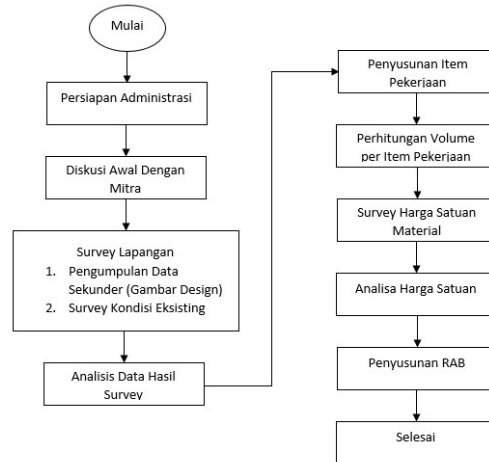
Mulai

Persiapan Administrasi

Diskusi Awal Dengan Mitra

Survey Lapangan
1. Pengumpulan Data Sekunder (Gambar Design)
2. Survey Kondisi Eksisting

Analisis Data Hasil Survey

Penyusunan Item Pekerjaan

Perhitungan Volume per Item Pekerjaan

Survey Harga Satuan Material

Analisa Harga Satuan

Penyusunan RAB

Selesai